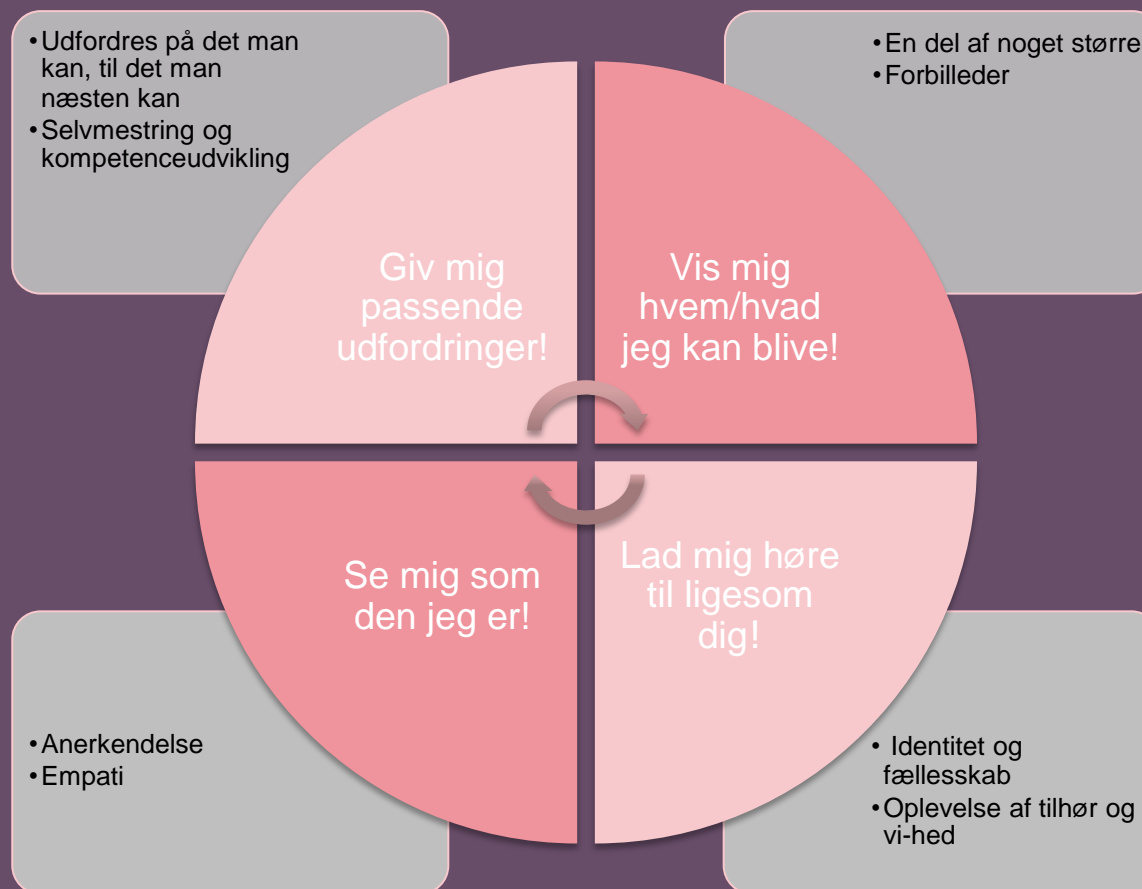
• Udfordres på det man kan, til det man næsten kan
• Selvmestring og kompetenceudvikling

• En del af noget større
• Forbilleder

Giv mig passende udfordringer!

Vis mig hvem/hvad jeg kan blive!

Se mig som den jeg er!

Lad mig høre til ligesom dig!

• Anerkendelse
• Empati

• Identitet og fællesskab
• Oplevelse af tilhør og vi-hed